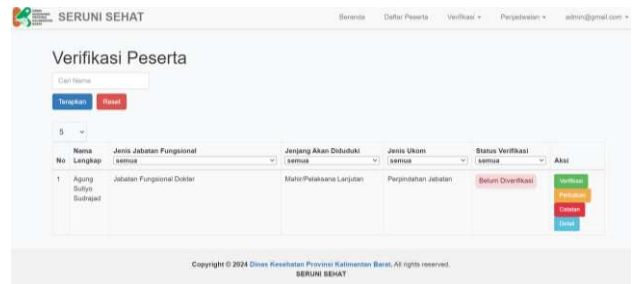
SERUNI SEHAT

Beranda Daftar Peserta Verifikasi ▾ Penjadwalan ▾ admin@gmail.com ▾

Verifikasi Peserta

Cari Nama

Terapkan Reset

5

| No | Nama Lengkap | Jenis Jabatan Fungsional | Jenjang Akan Diduduki | Jenis Ukom | Status Verifikasi | Aksi |
|---|---|---|---|---|---|---|
| | | semua | semua | semua | semua | |
| 1 | Agung Sutiyo Sudrajad | Jabatan Fungsional Dokter | Mahir/Pelaksana Lanjutan | Perpindahan Jabatan | Belum Diverifikasi | Verifikasi Perbaikan Catatan Detail |

Copyright © 2024 Dinas Kesehatan Provinsi Kalimantan Barat. All rights reserved.
SERUNI SEHAT